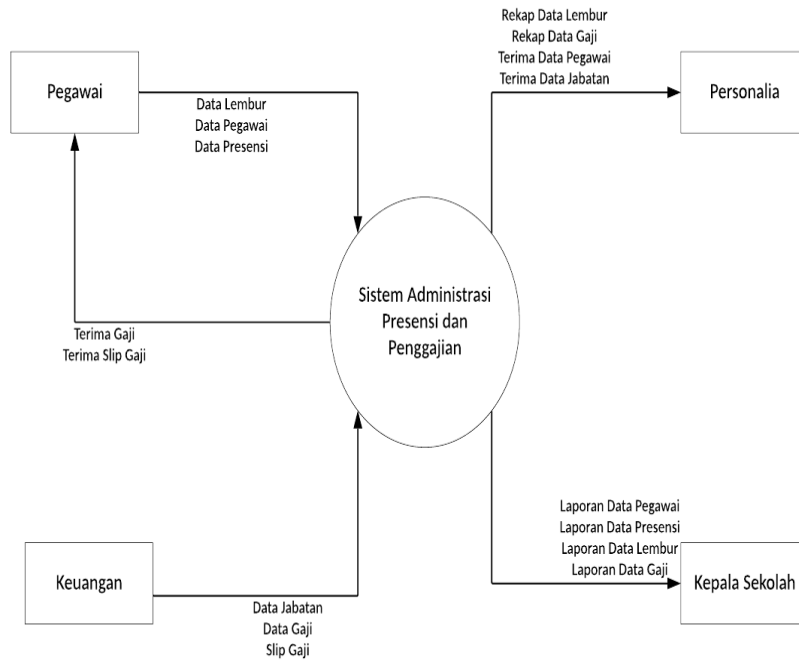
Rekap Data Lembur
Rekap Data Gaji
Terima Data Pegawai
Terima Data Jabatan

Pegawai

Data Lembur
Data Pegawai
Data Presensi

Personalia

Sistem Administrasi Presensi dan Penggajian

Terima Gaji
Terima Slip Gaji

Laporan Data Pegawai
Laporan Data Presensi
Laporan Data Lembur
Laporan Data Gaji

Keuangan

Kepala Sekolah

Data Jabatan
Data Gaji
Slip Gaji